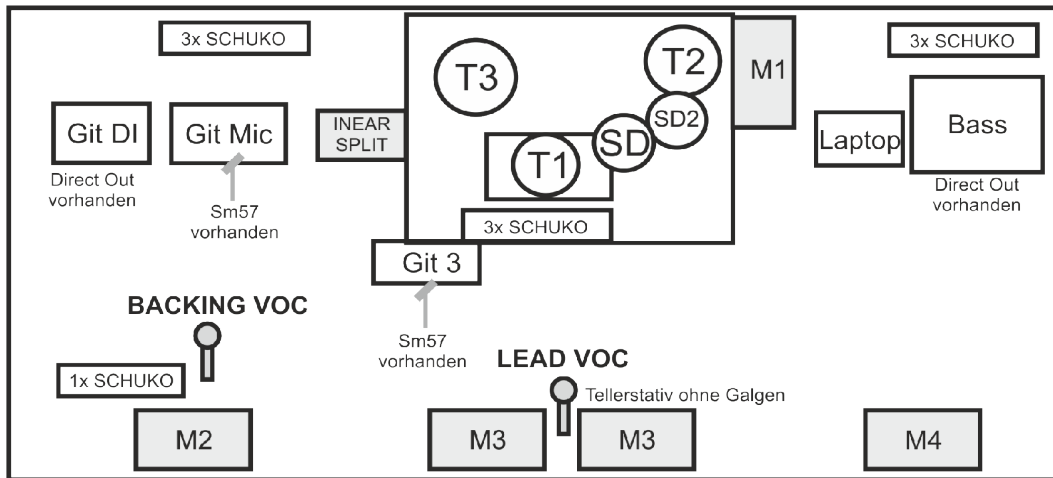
3x SCHUKO

T3

T2

M1

3x SCHUKO

Git DI

Git Mic

INEAR SPLIT

SD2

SD

T1

Laptop

Bass

Direct Out vorhanden

Sm57 vorhanden

Direct Out vorhanden

3x SCHUKO

Git 3

BACKING VOC

Sm57 vorhanden

LEAD VOC

1x SCHUKO

Tellerstativ ohne Galgen

M2

M3

M3

M4